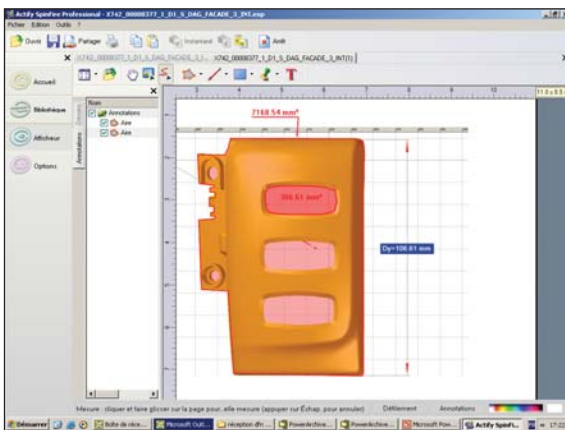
Actify SpinFire Professional - X742_00000377_1_D1_S_DAG_FACADE_3_INT.exp

Fichier Edition Outils ?

Ouvrir Partager Instantané Aide

X742_00000377_1_D1_S_DAG_FACADE_3_I... X742_00000377_1_D1_S_DAG_FACADE_3_INT(1)

Accueil

Bibliothèque

Afficheur

Options

Nom

Annotations

Aire

Aire

Annotations

7168.54 mm²

366.61 mm²

Dy=106.61 mm

Mesure : cliquer et faire glisser sur la page pour...elle mesure (appuyer sur Échap. pour annuler)

Défilement

Annotations

Démarrer

Boîte de réce...

Microsoft Out...

réception d'in...

PowerArchive...

PowerArchive...

Microsoft Pow...

Actify SpinFi...

17:22